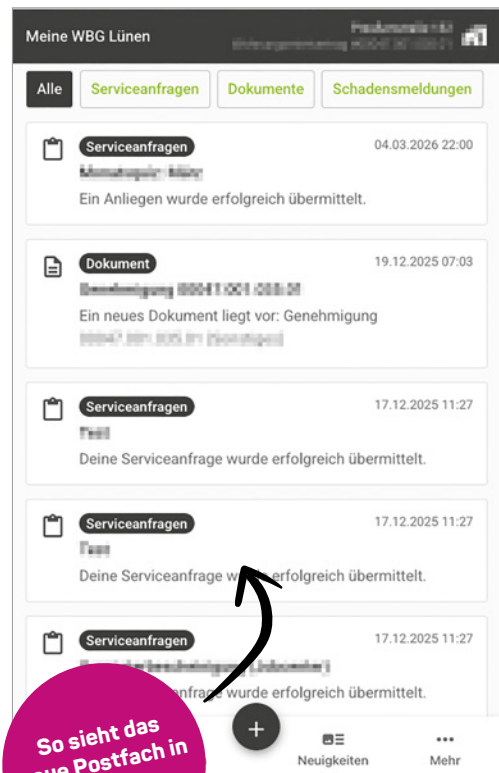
Meine WBG Lünen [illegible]

Alle Serviceanfragen Dokumente Schadensmeldungen

Serviceanfragen 04.03.2026 22:00
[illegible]
Ein Anliegen wurde erfolgreich übermittelt.

Dokument 19.12.2025 07:03
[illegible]
Ein neues Dokument liegt vor: Genehmigung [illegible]

Serviceanfragen 17.12.2025 11:27
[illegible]
Deine Serviceanfrage wurde erfolgreich übermittelt.

Serviceanfragen 17.12.2025 11:27
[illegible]
Deine Serviceanfrage wurde erfolgreich übermittelt.

Serviceanfragen 17.12.2025 11:27
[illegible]
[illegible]anfrage wurde erfolgreich übermittelt.

So sieht das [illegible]ue Postfach in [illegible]

+ Neuigkeiten Mehr